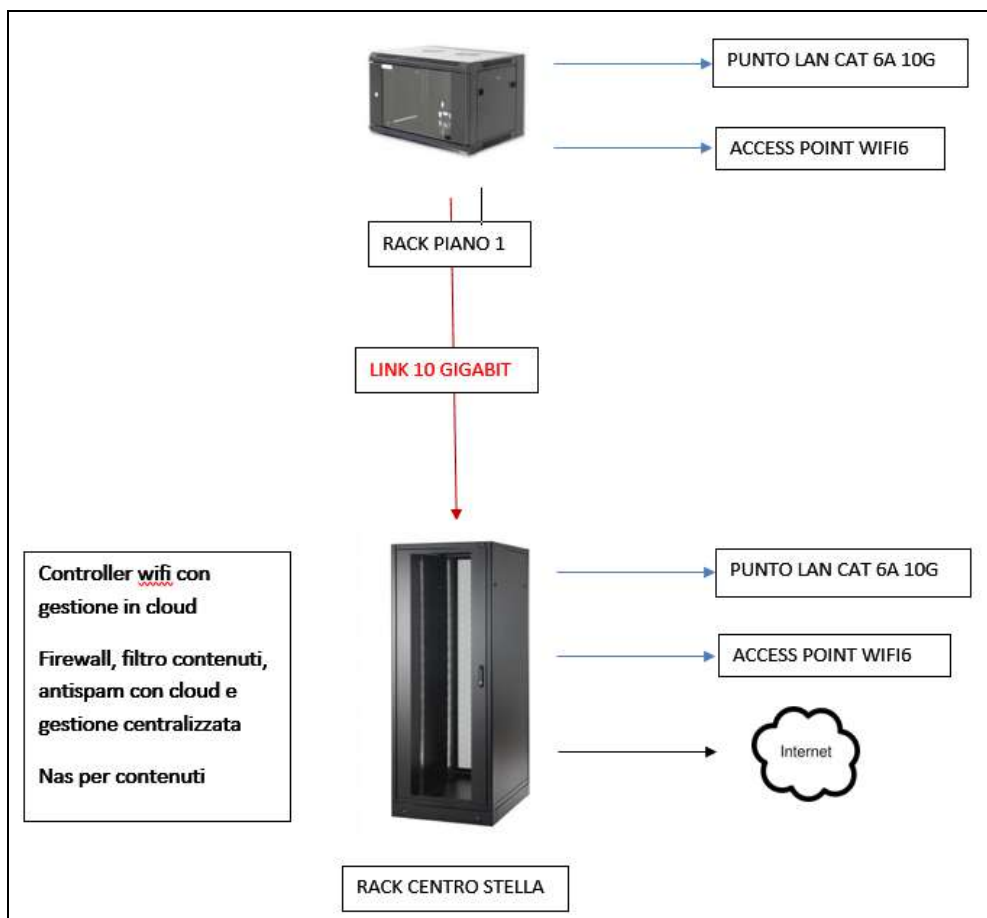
PUNTO LAN CAT 6A 10G

ACCESS POINT WIFI6

RACK PIANO 1

LINK 10 GIGABIT

Controller wifi con gestione in cloud

Firewall, filtro contenuti, antispam con cloud e gestione centralizzata

Nas per contenuti

PUNTO LAN CAT 6A 10G

ACCESS POINT WIFI6

Internet

RACK CENTRO STELLA